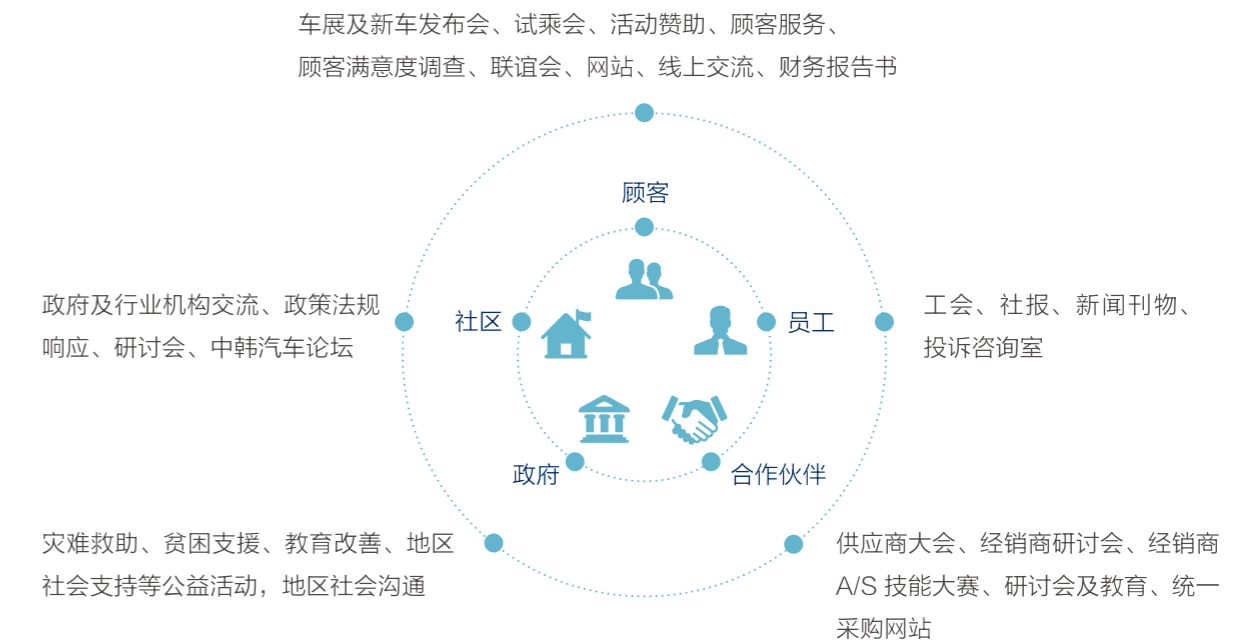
车展及新车发布会、试乘会、活动赞助、顾客服务、顾客满意度调查、联谊会、网站、线上交流、财务报告书

顾客

政府及行业机构交流、政策法规响应、研讨会、中韩汽车论坛

社区

员工

工会、社报、新闻刊物、投诉咨询室

政府

合作伙伴

灾难救助、贫困支援、教育改善、地区社会支持等公益活动，地区社会沟通

供应商大会、经销商研讨会、经销商A/S 技能大赛、研讨会及教育、统一采购网站